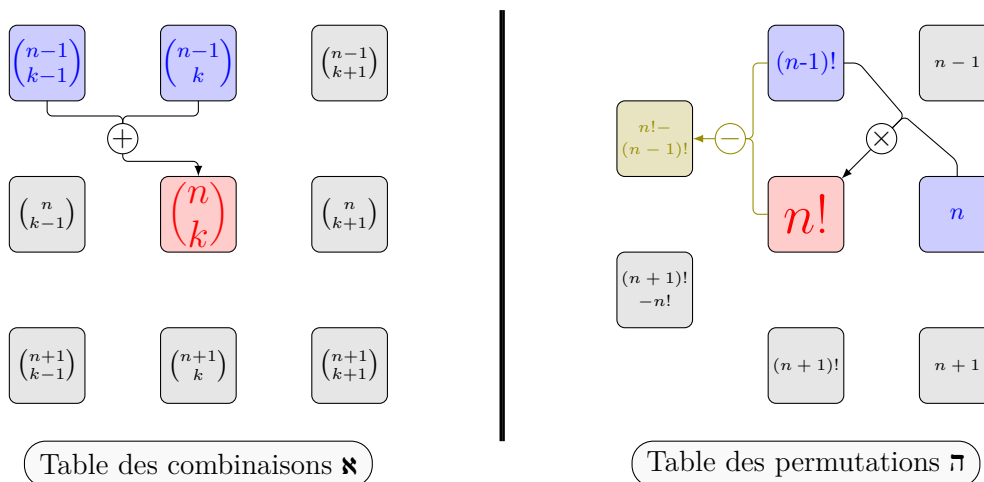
$\binom{n-1}{k-1}$ $\binom{n-1}{k}$ $\binom{n-1}{k+1}$

$+$

$\binom{n}{k-1}$ $\binom{n}{k}$ $\binom{n}{k+1}$

$\binom{n+1}{k-1}$ $\binom{n+1}{k}$ $\binom{n+1}{k+1}$

Table des combinaisons א

$(n\text{-}1)!$ $n-1$

$n!-$ $(n-1)!$

$-$

$\times$

$n!$ $n$

$(n+1)!$ $-n!$

$(n+1)!$ $n+1$

Table des permutations ה